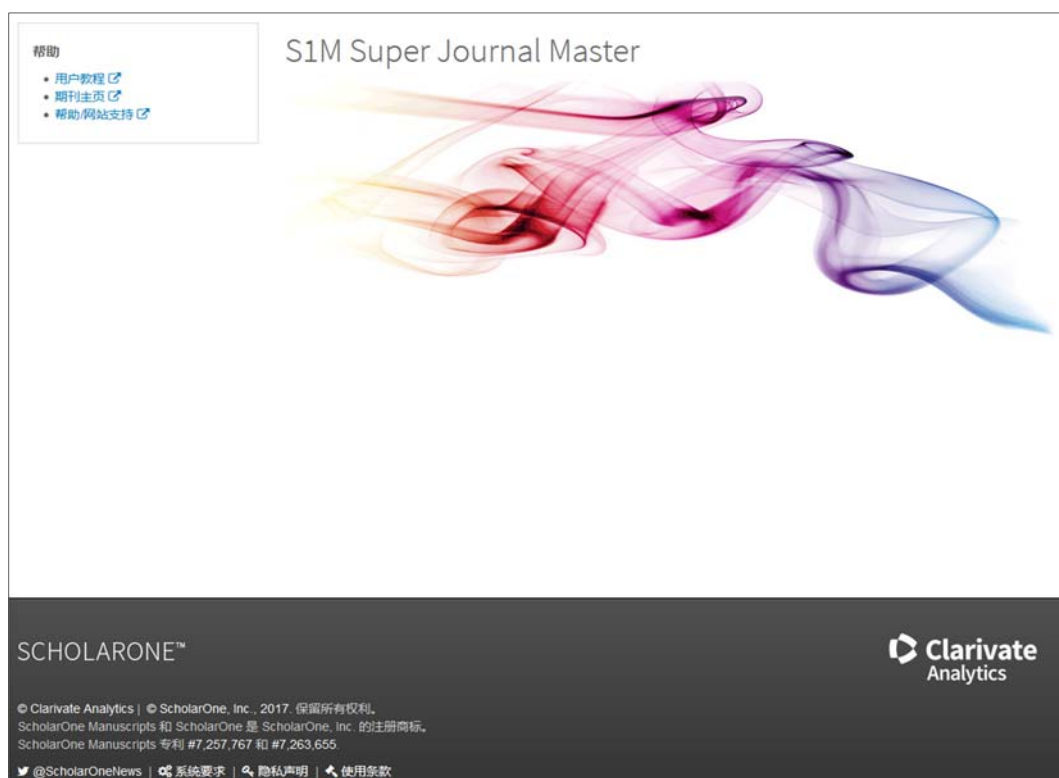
帮助

- 用户教程
- 期刊主页
- 帮助/网站支持

S1M Super Journal Master

SCHOLARONE™

Clarivate Analytics

© Clarivate Analytics | © ScholarOne, Inc., 2017. 保留所有权利。
ScholarOne Manuscripts 和 ScholarOne 是 ScholarOne, Inc. 的注册商标。
ScholarOne Manuscripts 专利 #7,257,767 和 #7,263,655.

@ScholarOneNews | 系统要求 | 隐私声明 | 使用条款